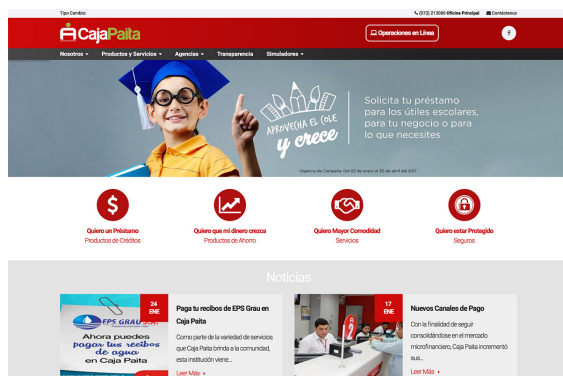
Tipo Cambio:

(073) 213080 Oficina Principal  Contáctenos

CajaPaita

Operaciones en Línea

f

Nosotros ▾  Productos y Servicios ▾  Agencias ▾  Transparencia  Simuladores ▾

APROVECHA EL COLE y crece

Solicita tu préstamo para los útiles escolares, para tu negocio o para lo que necesites

Vigencia de Campaña: Del 02 de enero al 30 de abril del 2017

Quiero un Préstamo
Productos de Créditos

Quiero que mi dinero crezca
Productos de Ahorro

Quiero Mayor Comodidad
Servicios

Quiero estar Protegido
Seguros

Noticias

24 ENE

EPS GRAU S.A.

Ahora puedes pagar tus recibos de agua en Caja Paita

Paga tu recibos de EPS Grau en Caja Paita

Como parte de la variedad de servicios que Caja Paita brinda a la comunidad, esta institución viene...

Leer Más ▸

17 ENE

Nuevos Canales de Pago

Con la finalidad de seguir consolidándose en el mercado microfinanciero, Caja Paita incrementó sus...

Leer Más ▸